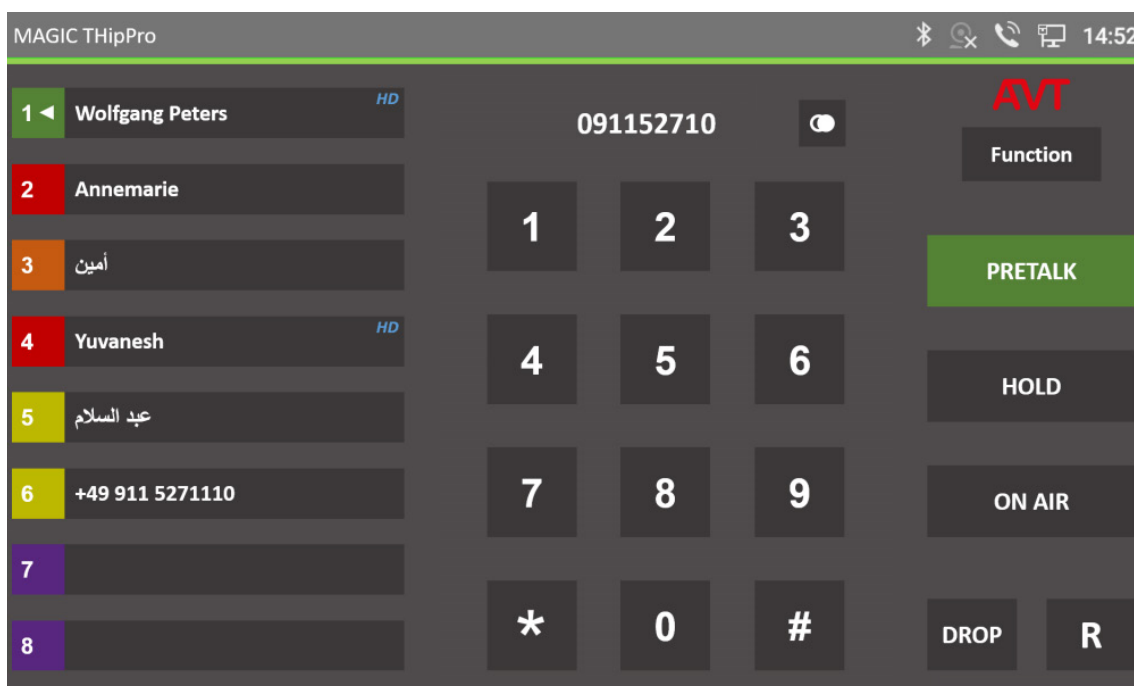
MAGIC THipPro 14:52

1 ◄ Wolfgang Peters HD

2 Annemarie

3 أمين

4 Yuvanesh HD

5 عبد السلام

6 +49 911 5271110

7

8

091152710

1 2 3
4 5 6
7 8 9
* 0 #

AVT

Function

PRETALK

HOLD

ON AIR

DROP

R